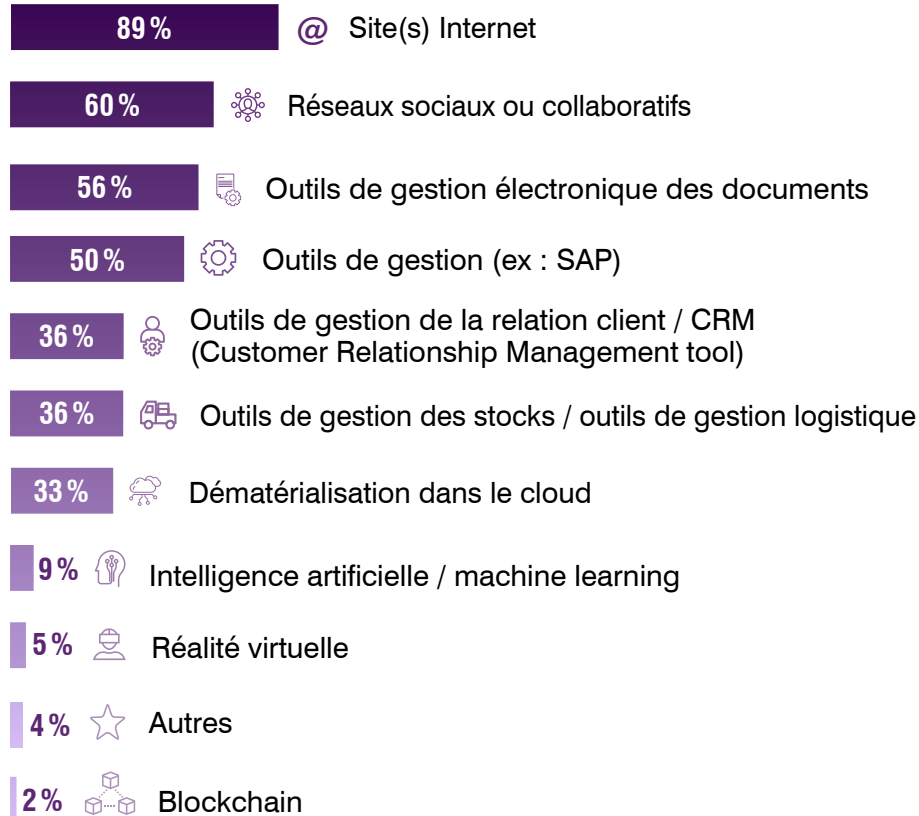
89 % @ Site(s) Internet

60 % Réseaux sociaux ou collaboratifs

56 % Outils de gestion électronique des documents

50 % Outils de gestion (ex : SAP)

36 % Outils de gestion de la relation client / CRM (Customer Relationship Management tool)

36 % Outils de gestion des stocks / outils de gestion logistique

33 % Dématérialisation dans le cloud

9 % Intelligence artificielle / machine learning

5 % Réalité virtuelle

4 % Autres

2 % Blockchain